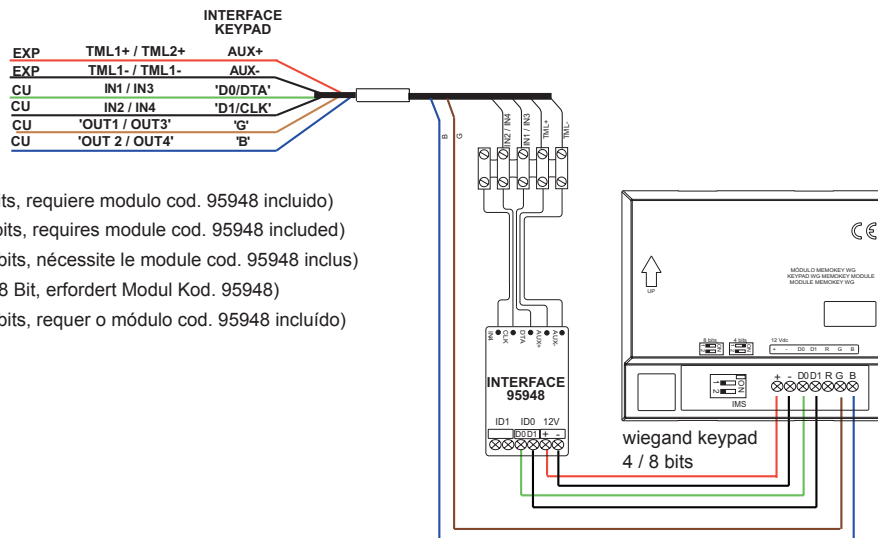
INTERFACE
KEYPAD

| EXP | TML1+ / TML2+ | AUX+ |
|---|---|---|
| EXP | TML1- / TML1- | AUX- |
| CU | IN1 / IN3 | 'D0/DTA' |
| CU | IN2 / IN4 | 'D1/CLK' |
| CU | 'OUT1 / OUT3' | 'G' |
| CU | 'OUT 2 / OUT4' | 'B' |

its, requiere modulo cod. 95948 incluido)
bits, requires module cod. 95948 included)
bits, nécessite le module cod. 95948 inclus)
8 Bit, erfordert Modul Kod. 95948)
bits, requer o módulo cod. 95948 incluído)

B
G
IN2 / IN4
IN1 / IN3
TML+
TML-

IN
CLK
DTA
AUX+
AUX-

INTERFACE
95948

ID1 ID0 12V
D0 D1 + -

wiegand keypad
4 / 8 bits

UP

MÓDULO MEMOKEY WG
KEYPAD WG MEMOKEY MODULE
MODULE MEMOKEY WG

CE

8 bits
4 bits
12 Vdc
+ - D0 D1 R G B

ON
1 2
IMS

+ - D0 D1 R G B